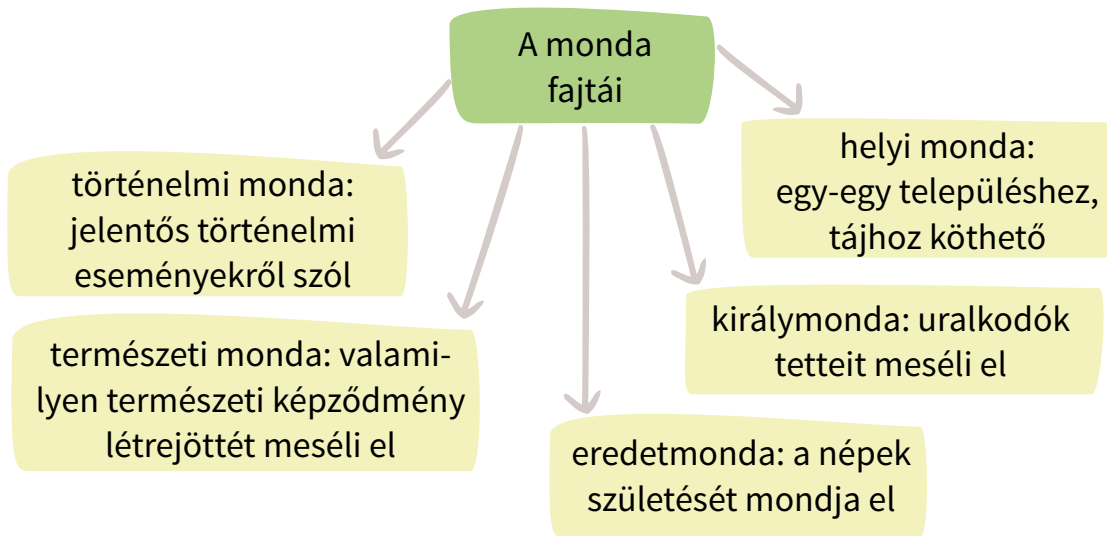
A monda fajtái

történelmi monda: jelentős történelmi eseményekről szól

természeti monda: valamilyen természeti képződmény létrejöttét meséli el

eredetmonda: a népek születését mondja el

királymonda: uralkodók tetteit meséli el

helyi monda: egy-egy településhez, tájhoz köthető